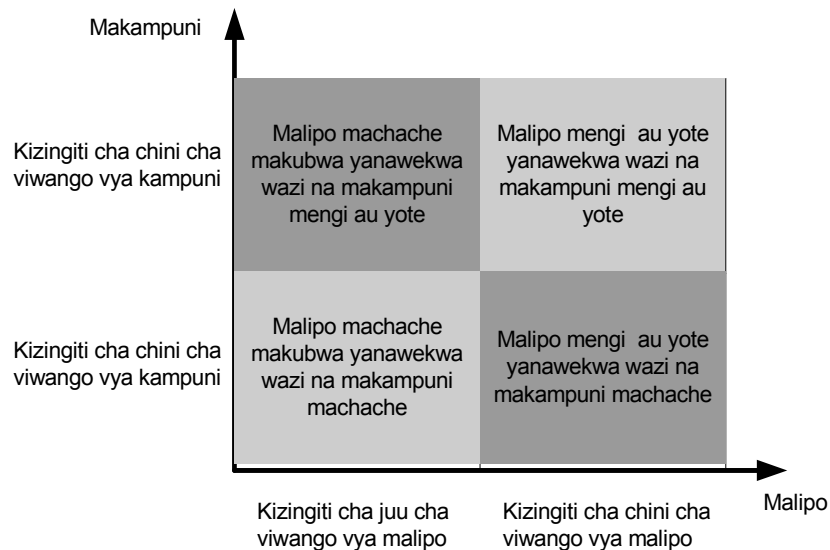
Makampuni

Kizingiti cha chini cha viwango vya kampuni

Malipo machache makubwa yanawekwa wazi na makampuni mengi au yote

Malipo mengi au yote yanawekwa wazi na makampuni mengi au yote

Kizingiti cha chini cha viwango vya kampuni

Malipo machache makubwa yanawekwa wazi na makampuni machache

Malipo mengi au yote yanawekwa wazi na makampuni machache

Malipo

Kizingiti cha juu cha viwango vya malipo

Kizingiti cha chini cha viwango vya malipo